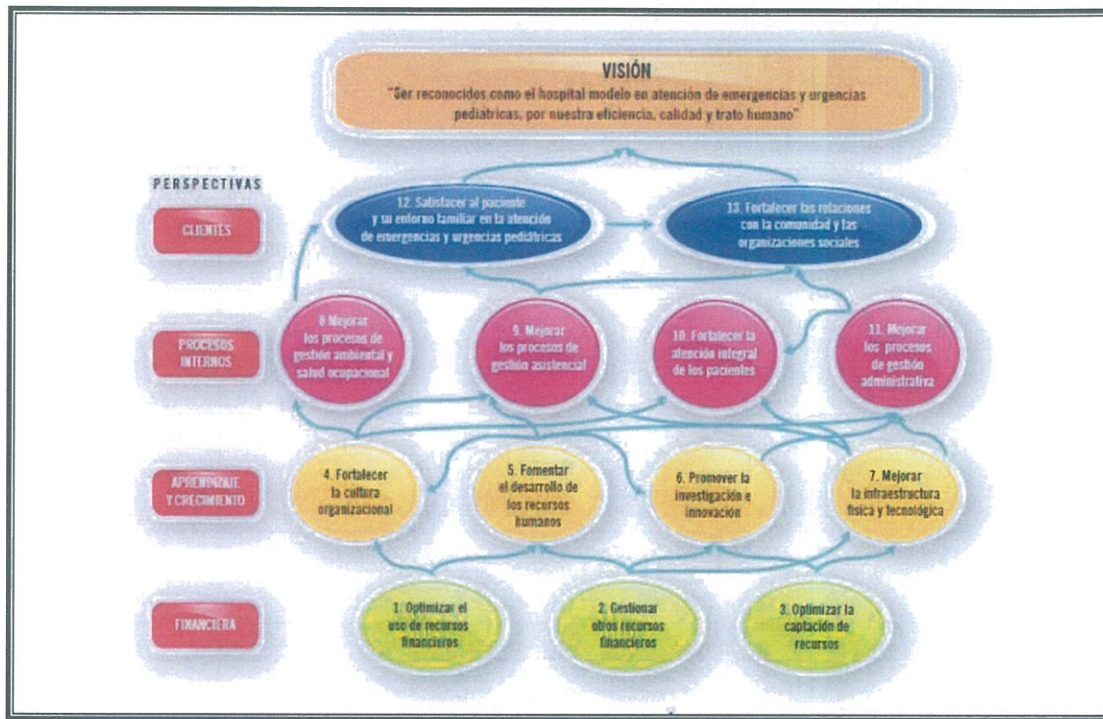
VISIÓN

"Ser reconocidos como el hospital modelo en atención de emergencias y urgencias pediatricas, por nuestra eficiencia, calidad y trato humano"

PERSPECTIVAS

CLIENTES

12. Satisfacer al paciente y su entorno familiar en la atención de emergencias y urgencias pediátricas

13. Fortalecer las relaciones con la comunidad y las organizaciones sociales

PROCESOS INTERNOS

8 Mejorar los procesos de gestión ambiental y salud ocupacional

9. Mejorar los procesos de gestión asistencial

10. Fortalecer la atención integral de los pacientes

11. Mejorar los procesos de gestión administrativa

APRENDIZAJE Y CRECIMIENTO

4. Fortalecer la cultura organizacional

5. Fomentar el desarrollo de los recursos humanos

6. Promover la investigación e innovación

7. Mejorar la infraestructura física y tecnológica

FINANCIERA

1. Optimizar el uso de recursos financieros

2. Gestionar otros recursos financieros

3. Optimizar la captación de recursos